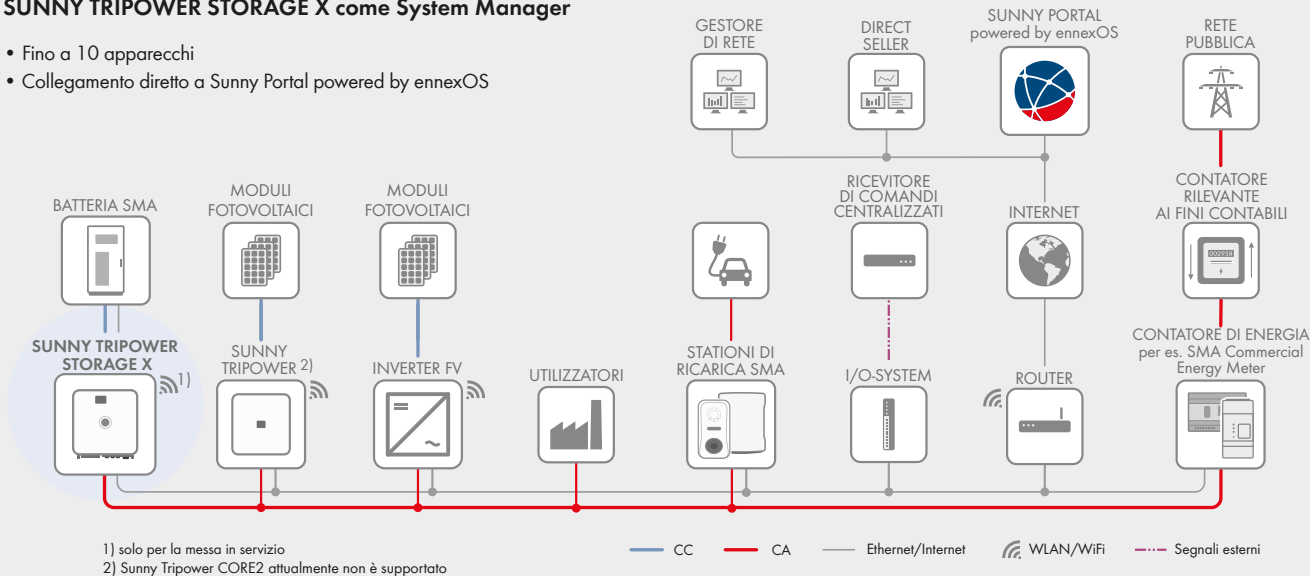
SUNNY TRIPOWER STORAGE X come System Manager

• Fino a 10 apparecchi
• Collegamento diretto a Sunny Portal powered by ennexOS

GESTORE DI RETE

DIRECT SELLER

SUNNY PORTAL powered by ennexOS

RETE PUBBLICA

BATTERIA SMA

MODULI FOTOVOLTAICI

MODULI FOTOVOLTAICI

RICEVITORE DI COMANDI CENTRALIZZATI

INTERNET

CONTATORE RILEVANTE AI FINI CONTABILI

SUNNY TRIPOWER STORAGE X 1)

SUNNY TRIPOWER 2)

INVERTER FV

UTILIZZATORI

STATIONI DI RICARICA SMA

I/O-SYSTEM

ROUTER

CONTATORE DI ENERGIA per es. SMA Commercial Energy Meter

1) solo per la messa in servizio
2) Sunny Tripower CORE2 attualmente non è supportato

CC CA Ethernet/Internet WLAN/WiFi Segnali esterni